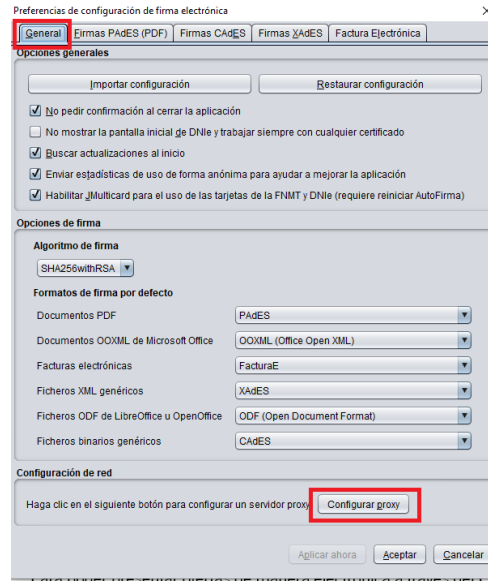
Preferencias de configuración de firma electrónica

General | Firmas PAdES (PDF) | Firmas CAdES | Firmas XAdES | Factura Electrónica

Opciones generales

Importar configuración

Restaurar configuración

☑ No pedir confirmación al cerrar la aplicación

☐ No mostrar la pantalla inicial de DNIe y trabajar siempre con cualquier certificado

☑ Buscar actualizaciones al inicio

☑ Enviar estadísticas de uso de forma anónima para ayudar a mejorar la aplicación

☑ Habilitar JMulticard para el uso de las tarjetas de la FNMT y DNIe (requiere reiniciar AutoFirma)

Opciones de firma

Algoritmo de firma

SHA256withRSA

Formatos de firma por defecto

| | |
|---|---|
| Documentos PDF | PAdES |
| Documentos OOXML de Microsoft Office | OOXML (Office Open XML) |
| Facturas electrónicas | FacturaE |
| Ficheros XML genéricos | XAdES |
| Ficheros ODF de LibreOffice u OpenOffice | ODF (Open Document Format) |
| Ficheros binarios genéricos | CAdES |

Configuración de red

Haga clic en el siguiente botón para configurar un servidor proxy

Configurar proxy

Aplicar ahora | Aceptar | Cancelar

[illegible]